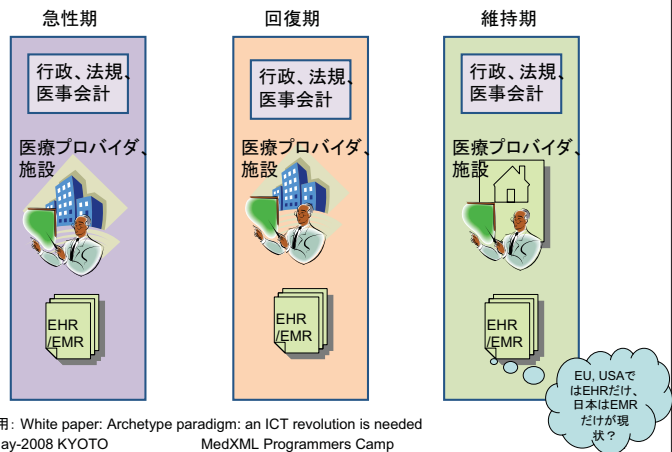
急性期

行政、法規、医事会計

医療プロバイダ、施設

EHR /EMR

回復期

行政、法規、医事会計

医療プロバイダ、施設

EHR /EMR

維持期

行政、法規、医事会計

医療プロバイダ、施設

EHR /EMR

EU, USAではEHRだけ、日本はEMRだけが現状？

用: White paper: Archetype paradigm: an ICT revolution is needed
ay-2008 KYOTO MedXML Programmers Camp